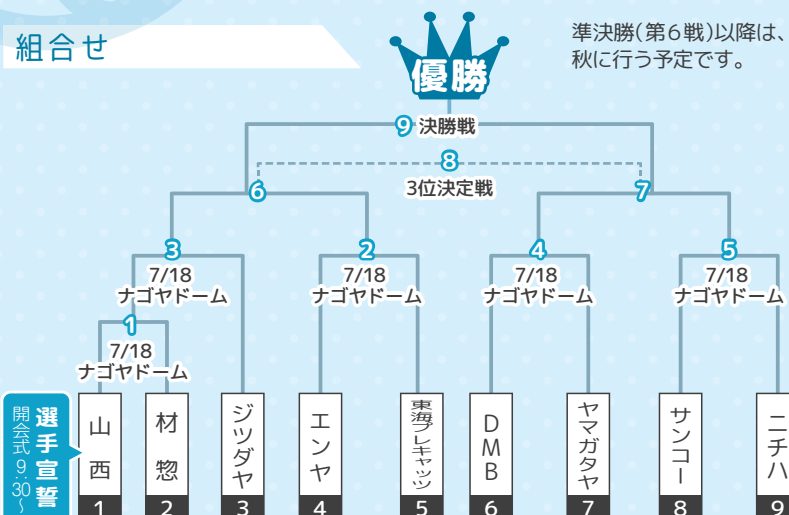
組合せ

準決勝(第6戦)以降は、秋に行う予定です。

優勝

9 決勝戦

8 3位決定戦

6

7

3 7/18 ナゴヤドーム

2 7/18 ナゴヤドーム

4 7/18 ナゴヤドーム

5 7/18 ナゴヤドーム

1 7/18 ナゴヤドーム

開会式 9:30~

選手宣誓

山西 1

材惣 2

ジツダヤ 3

エンヤ 4

東海ブレキャッツ 5

DMB 6

ヤマガタヤ 7

サンコー 8

ニチハ 9